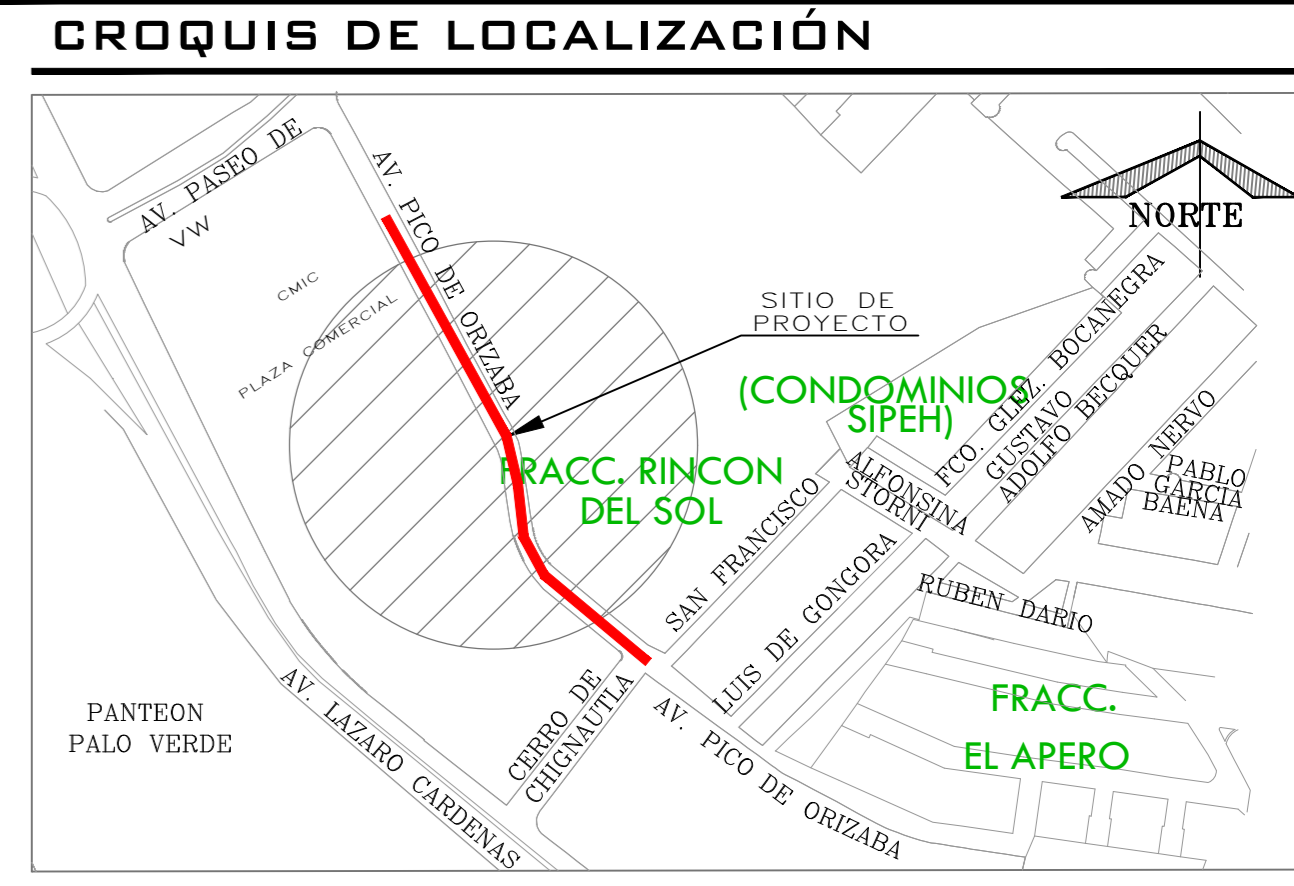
CROQUIS DE LOCALIZACIÓN

NORTE

AV. PASEO DE VW

AV. PICO DE ORIZABA

CMIC

PLAZA COMERCIAL

SITIO DE PROYECTO

(CONDOMINIOS SIPEH)

FCO. GLEZ. BOCANEGRA

GUSTAVO ADOLFO BECQUER

AMADO NERVO

PABLO GARCIA BAENA

FRACC. RINCON DEL SOL

ALFONSINA STORNI

SAN FRANCISCO

LUIS DE GONGORA

RUBEN DARIO

FRACC. EL APERO

PANTEON PALO VERDE

AV. LAZARO CARDENAS

CERRO DE CHIGNAUTLA

AV. PICO DE ORIZABA